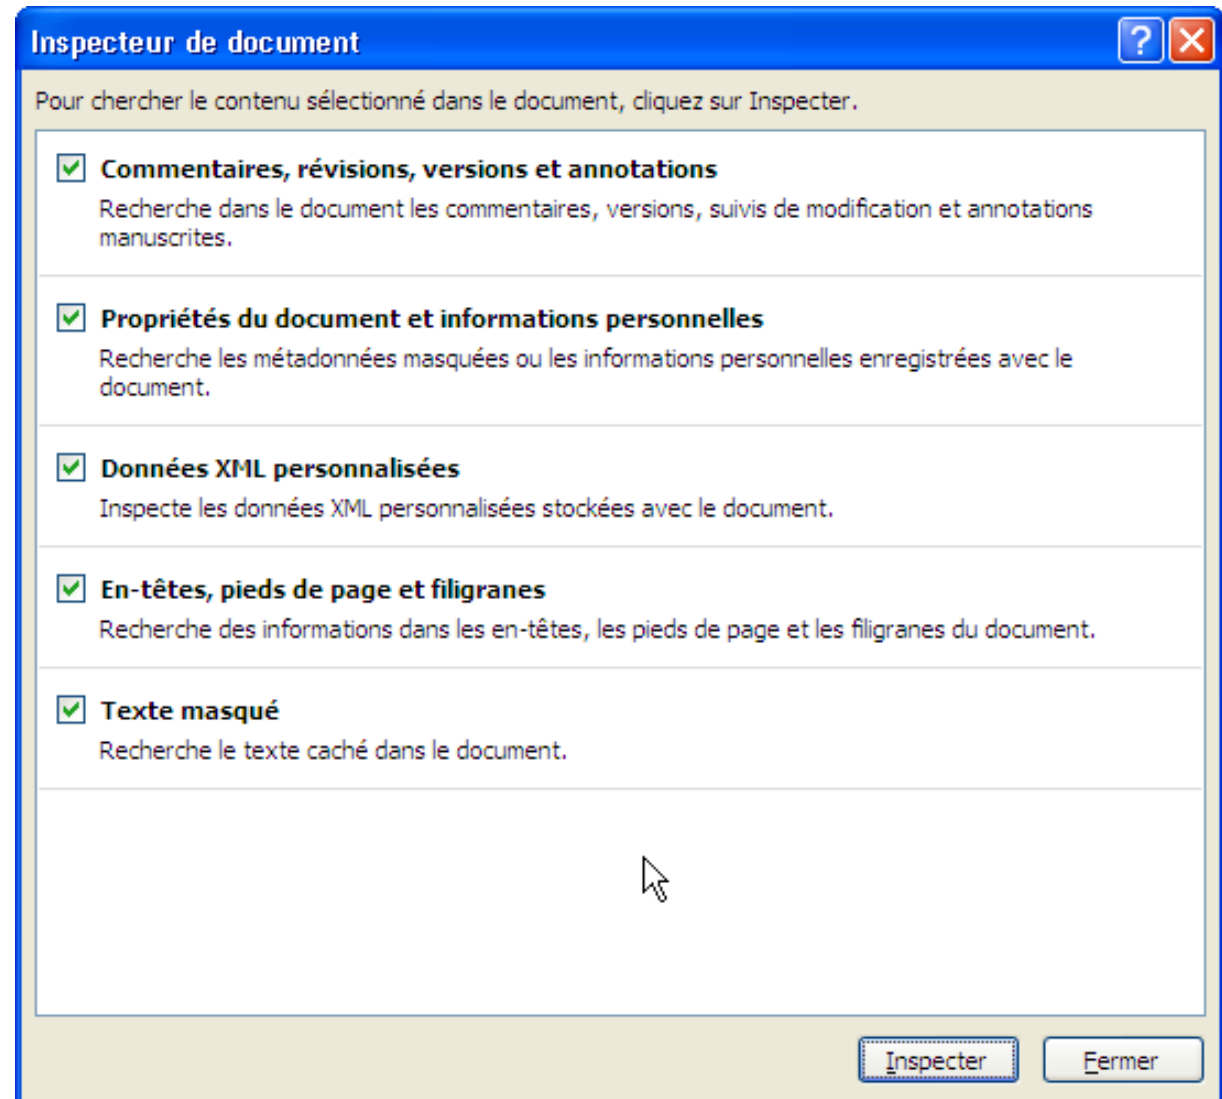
Inspecteur de document

?

Pour chercher le contenu sélectionné dans le document, cliquez sur Inspecter.

Commentaires, révisions, versions et annotations
Recherche dans le document les commentaires, versions, suivis de modification et annotations manuscrites.

Propriétés du document et informations personnelles
Recherche les métadonnées masquées ou les informations personnelles enregistrées avec le document.

Données XML personnalisées
Inspecte les données XML personnalisées stockées avec le document.

En-têtes, pieds de page et filigranes
Recherche des informations dans les en-têtes, les pieds de page et les filigranes du document.

Texte masqué
Recherche le texte caché dans le document.

Inspecter

Fermer